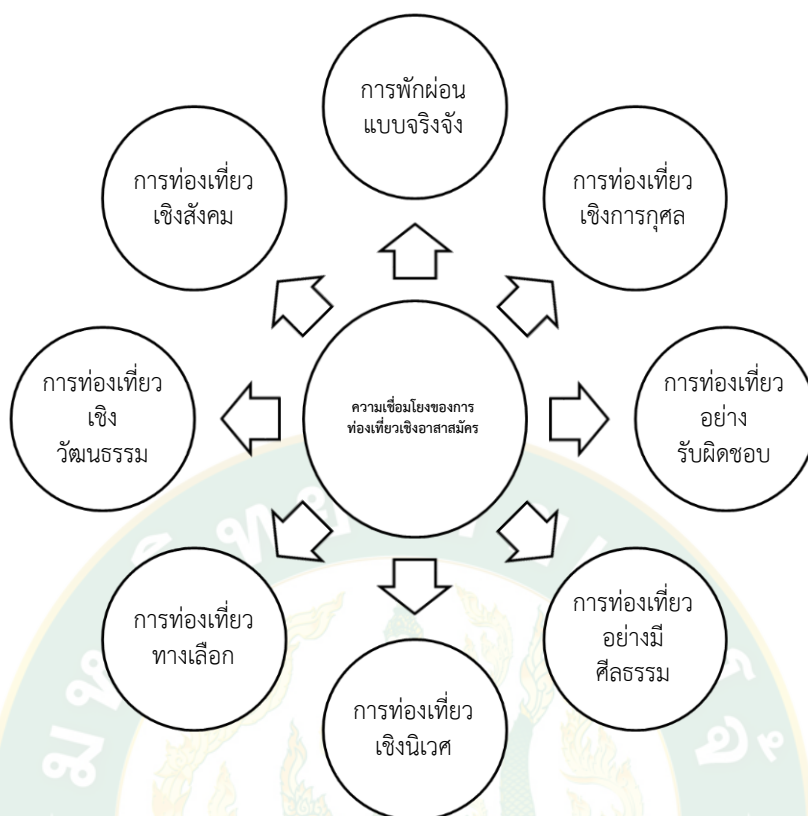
การพักผ่อน
แบบจริงจัง

การท่องเที่ยว
เชิงสังคม

การท่องเที่ยว
เชิงการกุศล

การท่องเที่ยว
เชิง
วัฒนธรรม

ความเชื่อมโยงของการ
ท่องเที่ยวเชิงอาสาสมัคร

การท่องเที่ยว
อย่าง
รับผิดชอบ

การท่องเที่ยว
ทางเลือก

การท่องเที่ยว
อย่างมี
ศีลธรรม

การท่องเที่ยว
เชิงนิเวศ